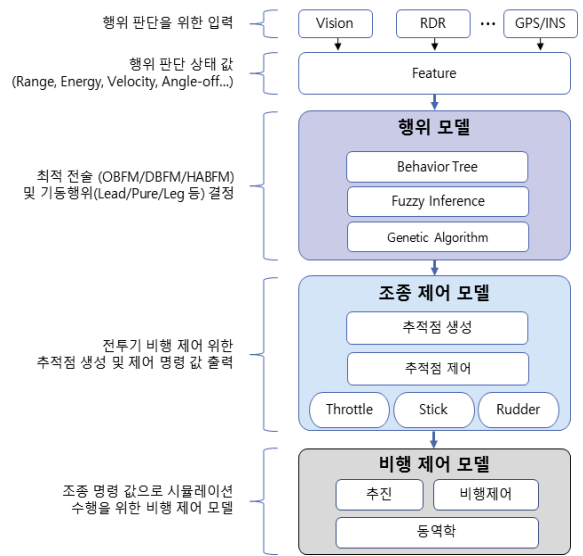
행위 판단을 위한 입력

Vision
RDR
⋯
GPS/INS

행위 판단 상태 값
(Range, Energy, Velocity, Angle-off...)

Feature

최적 전술 (OBFM/DBFM/HABFM)
및 기동행위(Lead/Pure/Leg 등) 결정

행위 모델
Behavior Tree
Fuzzy Inference
Genetic Algorithm

전투기 비행 제어 위한
추적점 생성 및 제어 명령 값 출력

조종 제어 모델
추적점 생성
추적점 제어
Throttle
Stick
Rudder

조종 명령 값으로 시뮬레이션
수행을 위한 비행 제어 모델

비행 제어 모델
추진
비행제어
동역학